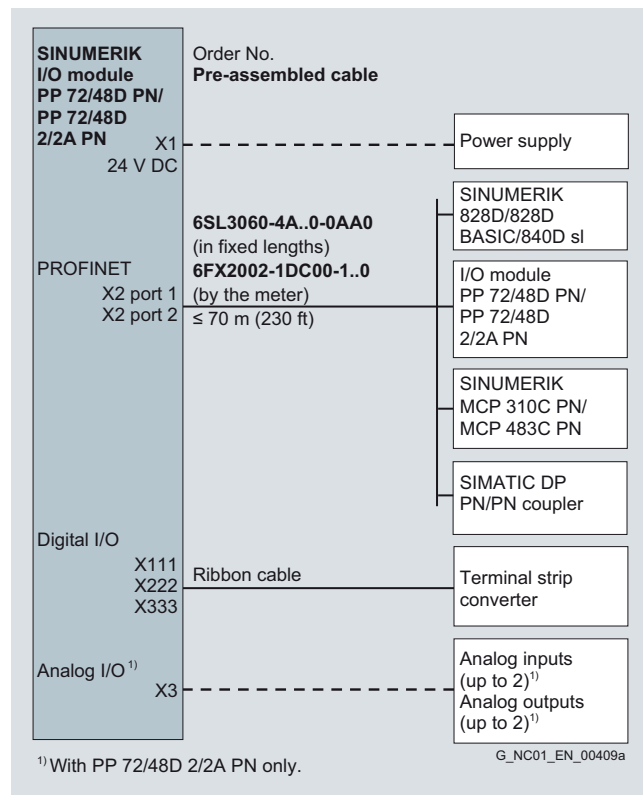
**SINUMERIK I/O module PP 72/48D PN/ PP 72/48D 2/2A PN**

X1
24 V DC

PROFINET
X2 port 1
X2 port 2

Digital I/O
X111
X222
X333

Analog I/O$^{1)}$
X3

Order No.
**Pre-assembled cable**

**6SL3060-4A..0-0AA0**
(in fixed lengths)
**6FX2002-1DC00-1..0**
(by the meter)
≤ 70 m (230 ft)

Ribbon cable

Power supply

SINUMERIK 828D/828D BASIC/840D sl

I/O module PP 72/48D PN/ PP 72/48D 2/2A PN

SINUMERIK MCP 310C PN/ MCP 483C PN

SIMATIC DP PN/PN coupler

Terminal strip converter

Analog inputs (up to 2)$^{1)}$
Analog outputs (up to 2)$^{1)}$

$^{1)}$ With PP 72/48D 2/2A PN only.

G_NC01_EN_00409a